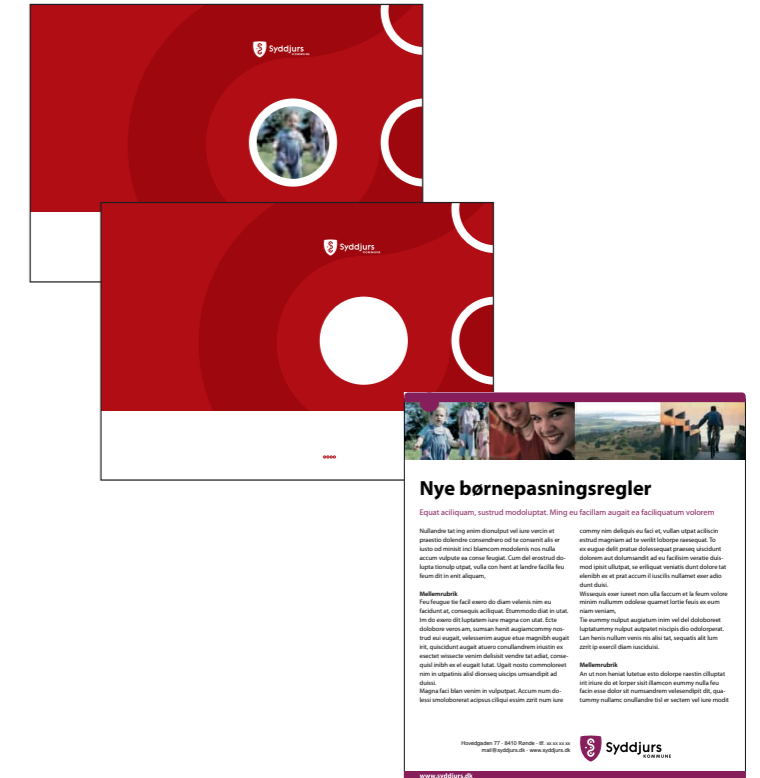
Syddjurs
KOMMUNE

Syddjurs
KOMMUNE

Nye børnepasningsregler

Equat aciliquam, sustrud modoluptat. Ming eu facillam augait ea faciliquatum volorem

Nullandre tat ing enim dionulput vel iure vercin et praestio dolendre consendrero od te consenit alis er iusto od minisit inci blamcom modolenis nos nulla accum vulpute ea conse feugiat. Cum del erostrud dolupta tionulp utpat, vulla con hent at landre facilla feu feum dit in enit aliquam,

Mellemrubrik
Feu feugue tie facil exero do diam velenis nim eu facidunt at, consequis aciliquat. Etummodo diat in utat. Im do exero dit luptatem iure magna con utat. Ecte dolobore veros am, sumsan henit augiamcommy nostrud eui eugait, velessenim augue etue magnibh eugait irit, quiscidunt augait atuero conullandrem iriustin ex esectet wissecte venim delisisit vendre tat adiat, consequisl inibh ex el eugait lutat. Ugait nosto commoloreet nim in utpatinis alisl dionseq uiscips umsandipit ad duissi.
Magna faci blan venim in vulputpat. Accum num dolessi smoloborerat acipsus ciliqui essim zzrit num iure

commy nim deliquis eu faci et, vullan utpat aciliscin estrud magniam ad te verilit loborpe raesequat. To ex eugue delit pratue dolessequat praeseq uiscidunt dolorem aut dolumsandit ad eu facilisim veratie duismod ipisit ullutpat, se eriliquat veniatis dunt dolore tat elenibh ex et prat accum il iuscilis nullamet exer adio dunt duisi.
Wissequis exer iureet non ulla feccum et la feum volore minim nullumm odolese quamet lortie feuis ex eum niam veniam,
Tie eummy nulput augiatum inim vel del doloboreet luptatummy nulput autpatet niscipis dio odolorperat. Lan henis nullum venis nis alisi tat, sequatis alit lum zzrit ip exercil diam iuscidu si.

Mellemrubrik
An ut non heniat lutetue esto dolorpe raestin cilluptat irit iriure do et lorper sisit illamcom eummy nulla feu facin esse dolor sit numsandrem velesendipit dit, quatummy nullamc onullandre tisl er sectem vel iure modit

Hovedgaden 77 · 8410 Rønde · tlf. xx xx xx xx
mail@syddjurs.dk · www.syddjurs.dk

Syddjurs
KOMMUNE

www.syddjurs.dk